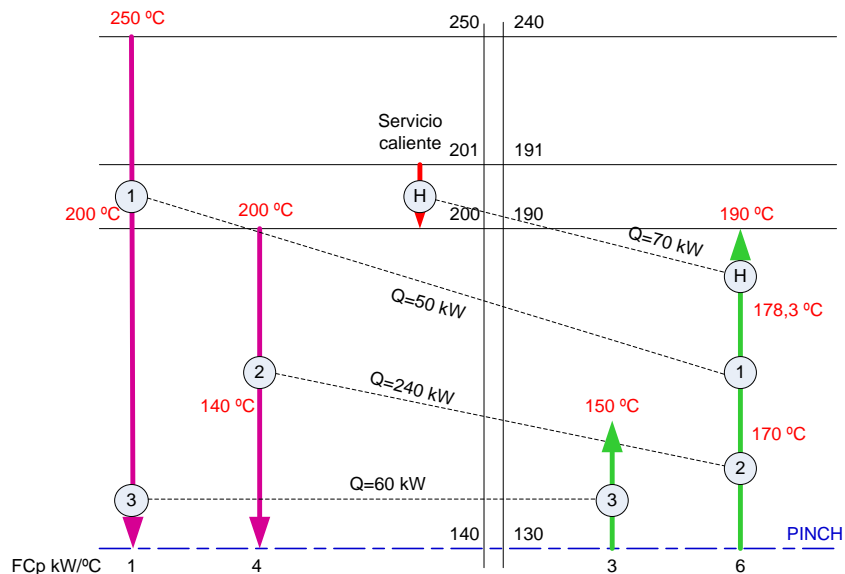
250 ºC

250 240

Servicio caliente

201 191

1

H

200 ºC

200 ºC

200 190

190 ºC

Q=70 kW

H

Q=50 kW

178,3 ºC

2

1

140 ºC

Q=240 kW

150 ºC

170 ºC

2

3

Q=60 kW

3

140 130

PINCH

FCp kW/ºC 1 4 3 6